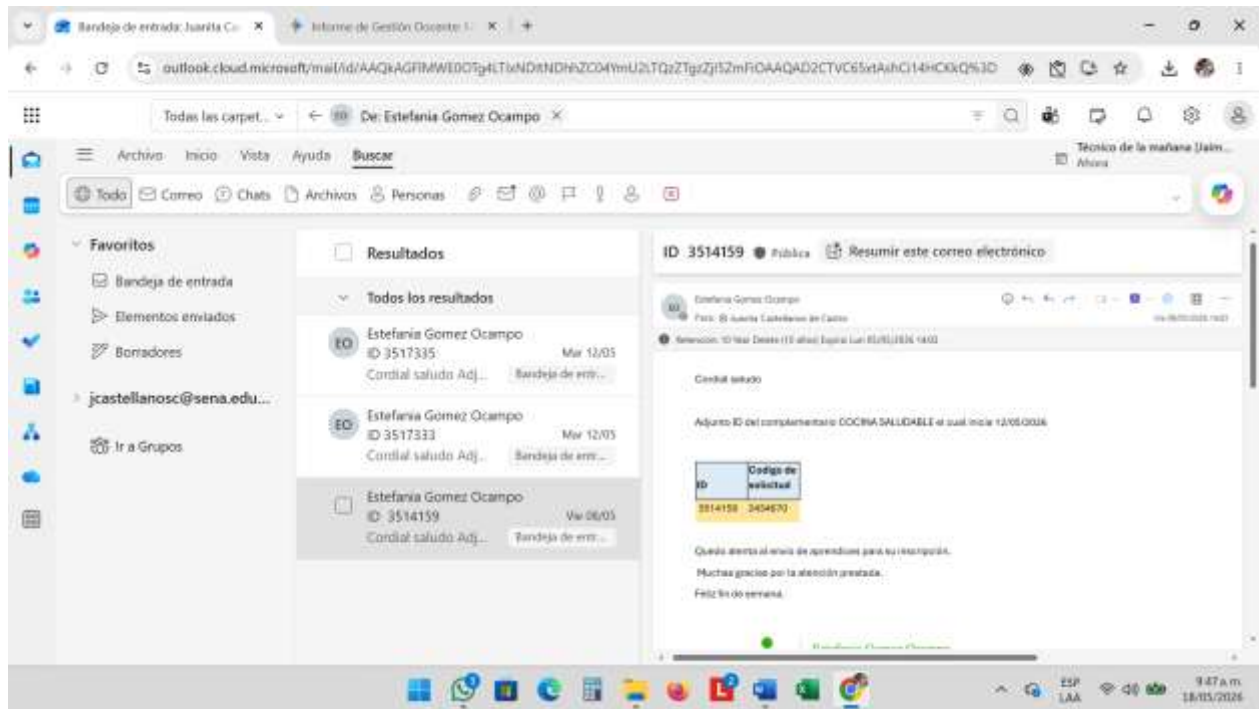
Bandeja de entrada: Juanita Ca ×
Informe de Gestión Docente ×
+

outlook.cloud.microsoft/mail/id/AAQkAGFlMWE0OTg4LTIxNDItNDhhZC04YmU2LTQzZTgzZjI5ZmFiOAAQAD2CTVC65xtAshCl14HCKkQ%3D

Todas las carpet... ← De: Estefania Gomez Ocampo ×

Archivo Inicio Vista Ayuda Buscar

Técnico de la mañana (Jaim... Ahora

Todo Correo Chats Archivos Personas

Favoritos
Bandeja de entrada
Elementos enviados
Borradores
jcastellanosc@sena.edu...
Ir a Grupos

Resultados
Todos los resultados

EO Estefania Gomez Ocampo
ID 3517335 Mar 12/05
Cordial saludo Adj... Bandeja de entr...

EO Estefania Gomez Ocampo
ID 3517333 Mar 12/05
Cordial saludo Adj... Bandeja de entr...

Estefania Gomez Ocampo
ID 3514159 Vie 08/05
Cordial saludo Adj... Bandeja de entr...

ID 3514159 Pública Resumir este correo electrónico

Estefania Gomez Ocampo
Para: Juanita Castellanos de Castro
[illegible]

Retención: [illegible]

Cordial saludo

Adjunto ID del complementario COCINA SALUDABLE el cual inicia 12/05/2026

| ID | Codigo de solicitud |
|---|---|
| 3514159 | 3454670 |

Quedo atenta al envío de aprendices para su inscripción.
Muchas gracias por la atención prestada.
Feliz fin de semana.

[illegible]

ESP LAA 9:47 a.m. 18/05/2026